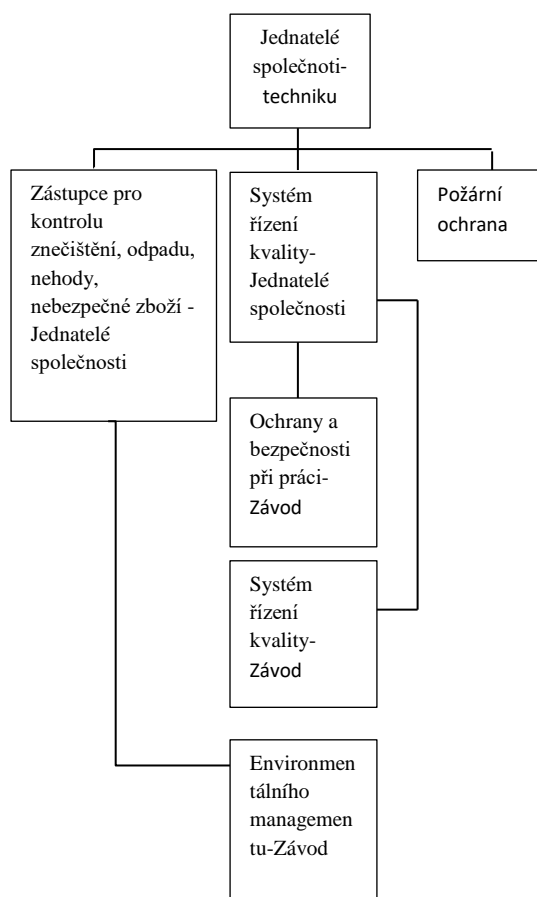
Jednatelé společnoti-techniku

Zástupce pro kontrolu znečištění, odpadu, nehody, nebezpečné zboží - Jednatelé společnosti

Systém řízení kvality-Jednatelé společnosti

Požární ochrana

Ochrany a bezpečnosti při práci-Závod

Systém řízení kvality-Závod

Environmen tálního managemen tu-Závod